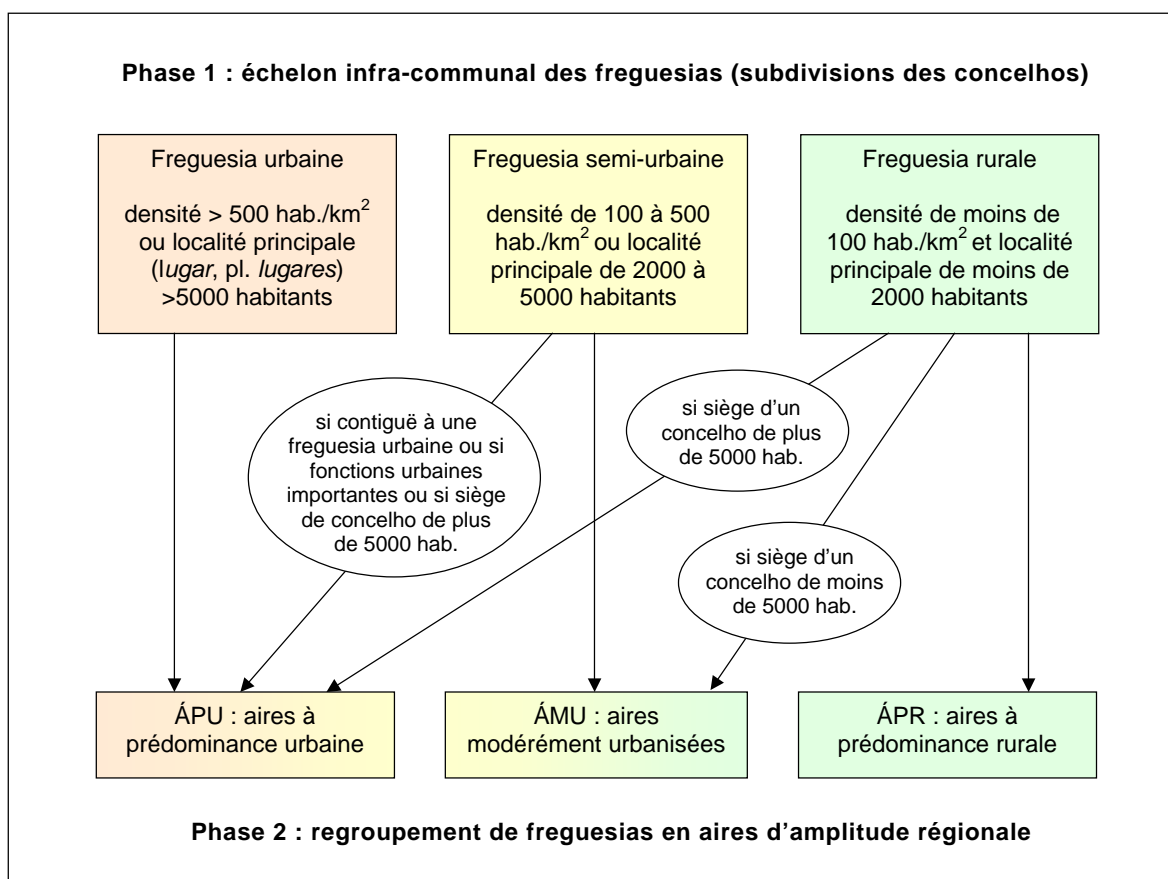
Phase 1 : échelon infra-communal des freguesias (subdivisions des concelhos)

Freguesia urbaine

densité > 500 hab./km$^2$ ou localité principale (l*ugar*, pl. *lugares*) >5000 habitants

Freguesia semi-urbaine

densité de 100 à 500 hab./km$^2$ ou localité principale de 2000 à 5000 habitants

Freguesia rurale

densité de moins de 100 hab./km$^2$ et localité principale de moins de 2000 habitants

si contiguë à une freguesia urbaine ou si fonctions urbaines importantes ou si siège de concelho de plus de 5000 hab.

si siège d'un concelho de plus de 5000 hab.

si siège d'un concelho de moins de 5000 hab.

ÁPU : aires à prédominance urbaine

ÁMU : aires modérément urbanisées

ÁPR : aires à prédominance rurale

Phase 2 : regroupement de freguesias en aires d'amplitude régionale